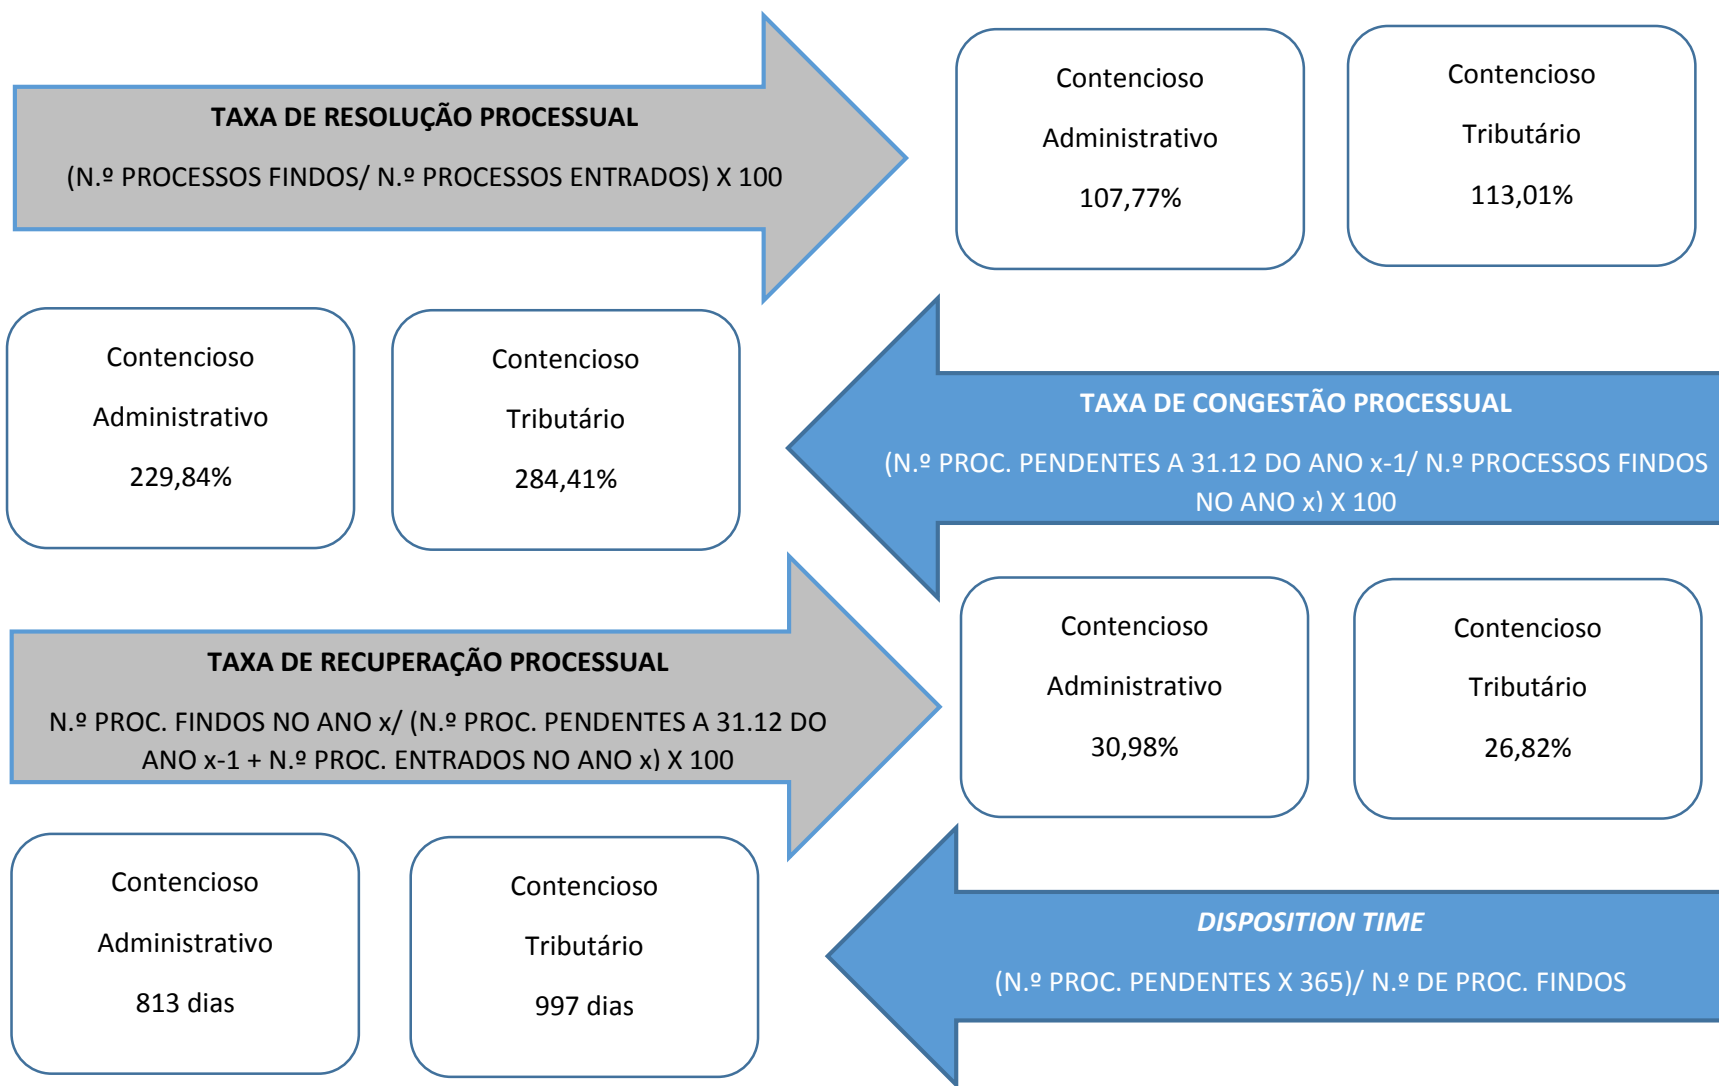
TAXA DE RESOLUÇÃO PROCESSUAL

(N.º PROCESSOS FINDOS/ N.º PROCESSOS ENTRADOS) X 100

Contencioso

Administrativo

107,77%

Contencioso

Tributário

113,01%

Contencioso

Administrativo

229,84%

Contencioso

Tributário

284,41%

TAXA DE CONGESTÃO PROCESSUAL

(N.º PROC. PENDENTES A 31.12 DO ANO x-1/ N.º PROCESSOS FINDOS NO ANO x) X 100

TAXA DE RECUPERAÇÃO PROCESSUAL

N.º PROC. FINDOS NO ANO x/ (N.º PROC. PENDENTES A 31.12 DO ANO x-1 + N.º PROC. ENTRADOS NO ANO x) X 100

Contencioso

Administrativo

30,98%

Contencioso

Tributário

26,82%

Contencioso

Administrativo

813 dias

Contencioso

Tributário

997 dias

DISPOSITION TIME

(N.º PROC. PENDENTES X 365)/ N.º DE PROC. FINDOS